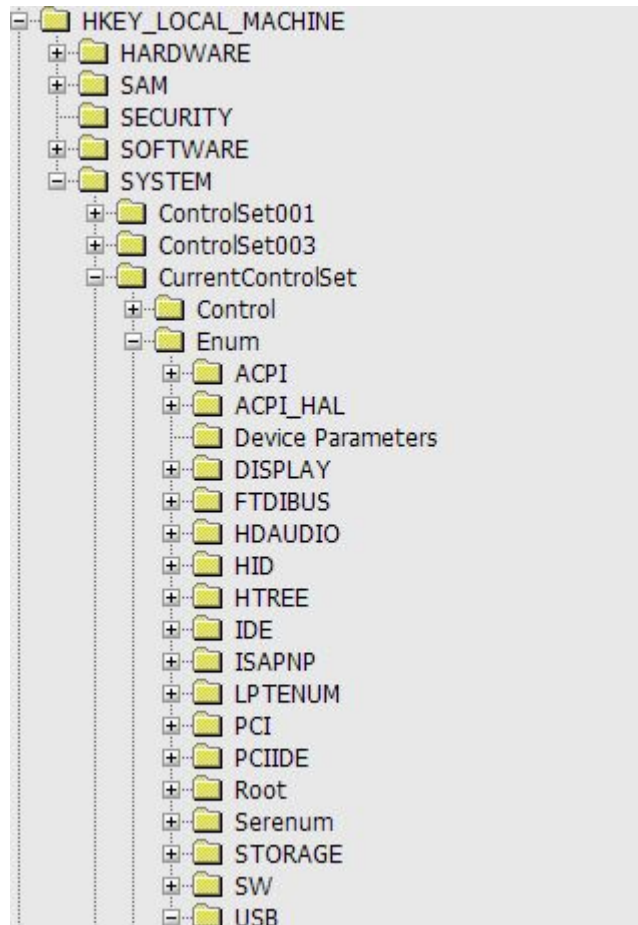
HKEY_LOCAL_MACHINE
HARDWARE
SAM
SECURITY
SOFTWARE
SYSTEM
ControlSet001
ControlSet003
CurrentControlSet
Control
Enum
ACPI
ACPI_HAL
Device Parameters
DISPLAY
FTDIBUS
HDAUDIO
HID
HTREE
IDE
ISAPNP
LPTENUM
PCI
PCIIDE
Root
Serenum
STORAGE
SW
USB